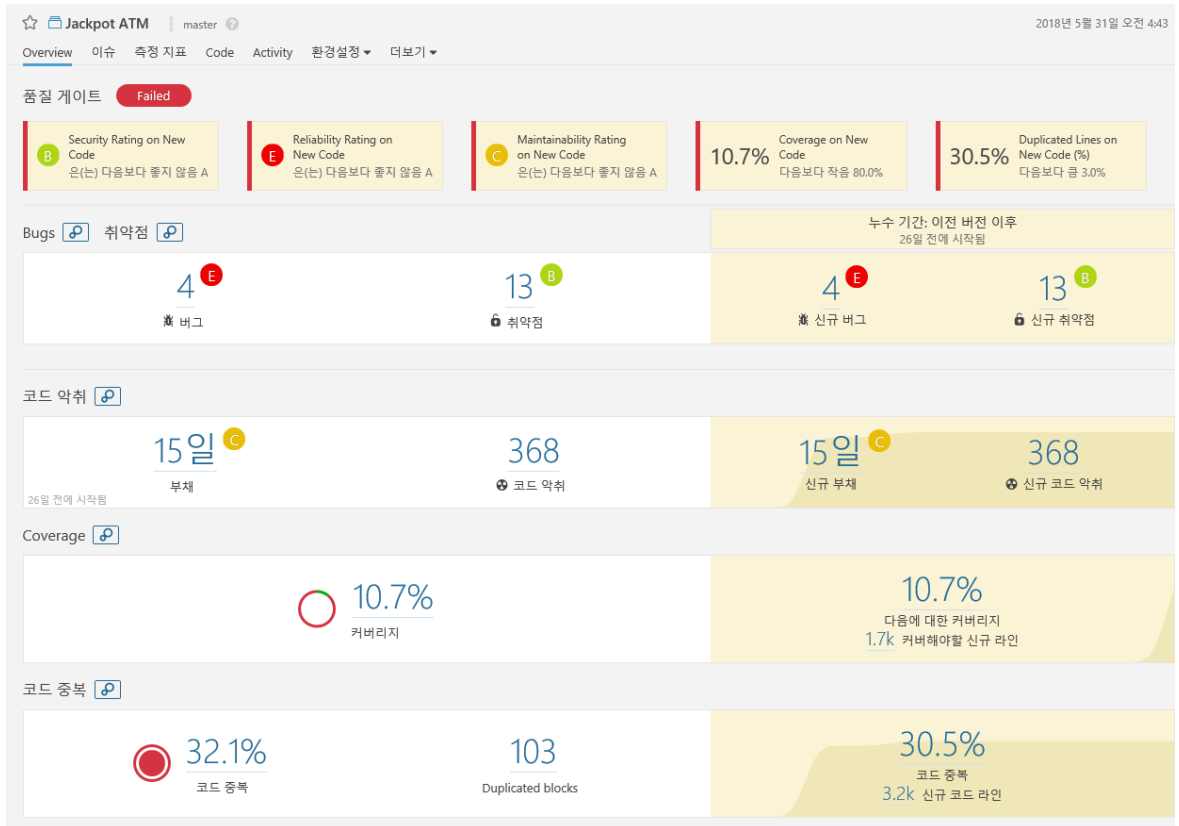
Jackpot ATM master

2018년 5월 31일 오전 4:43

Overview 이슈 측정 지표 Code Activity 환경설정 더보기

품질 게이트 Failed

B Security Rating on New Code
은(는) 다음보다 좋지 않음 A

E Reliability Rating on New Code
은(는) 다음보다 좋지 않음 A

C Maintainability Rating on New Code
은(는) 다음보다 좋지 않음 A

10.7% Coverage on New Code
다음보다 작음 80.0%

30.5% Duplicated Lines on New Code (%)
다음보다 큼 3.0%

Bugs 취약점

누수 기간: 이전 버전 이후
26일 전에 시작됨

4 E
버그

13 B
취약점

4 E
신규 버그

13 B
신규 취약점

코드 악취

15일 C
부채

368
코드 악취

15일 C
신규 부채

368
신규 코드 악취

26일 전에 시작됨

Coverage

10.7%
커버리지

10.7%
다음에 대한 커버리지
1.7k 커버해야할 신규 라인

코드 중복

32.1%
코드 중복

103
Duplicated blocks

30.5%
코드 중복
3.2k 신규 코드 라인